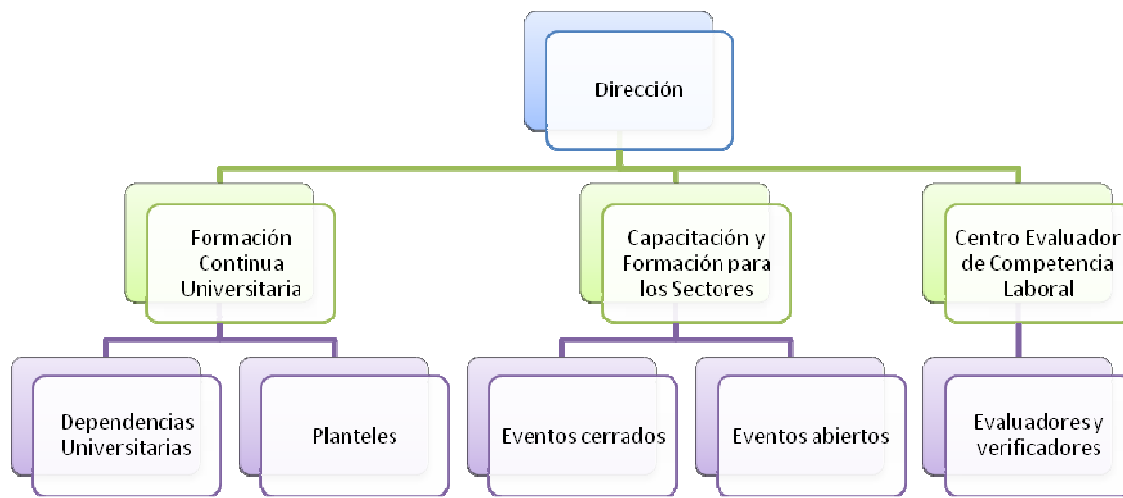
Dirección

Formación Continua Universitaria

Capacitación y Formación para los Sectores

Centro Evaluador de Competencia Laboral

Dependencias Universitarias

Planteles

Eventos cerrados

Eventos abiertos

Evaluadores y verificadores